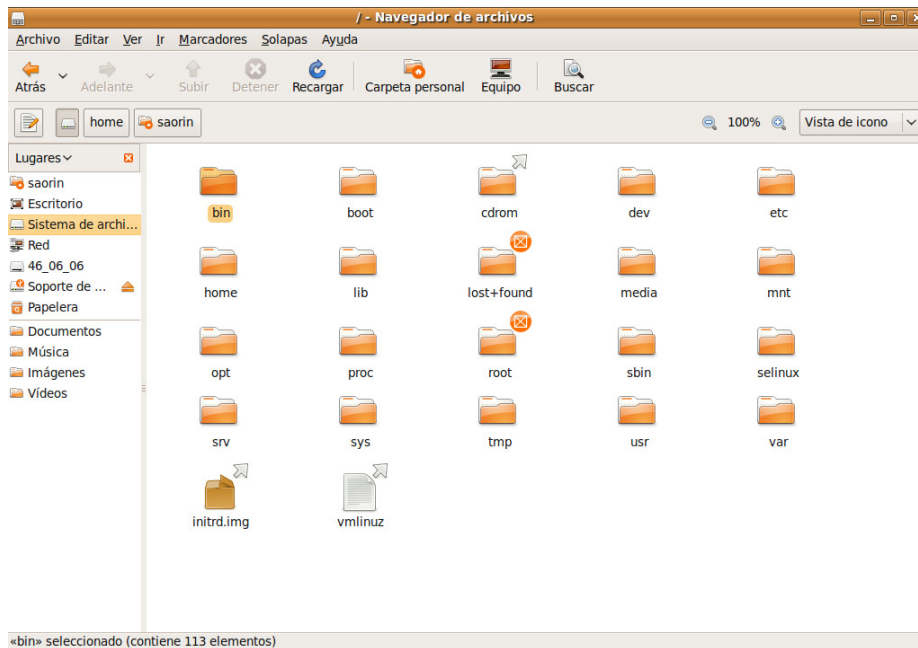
/ - Navegador de archivos

Archivo Editar Ver Ir Marcadores Solapas Ayuda

Atrás Adelante Subir Detener Recargar Carpeta personal Equipo Buscar

home saorin

100% Vista de icono

Lugares

saorin
Escritorio
Sistema de archi...
Red
46_06_06
Soporte de ...
Papelera
Documentos
Música
Imágenes
Vídeos

bin
boot
cdrom
dev
etc
home
lib
lost+found
media
mnt
opt
proc
root
sbin
selinux
srv
sys
tmp
usr
var
initrd.img
vmlinuz

«bin» seleccionado (contiene 113 elementos)